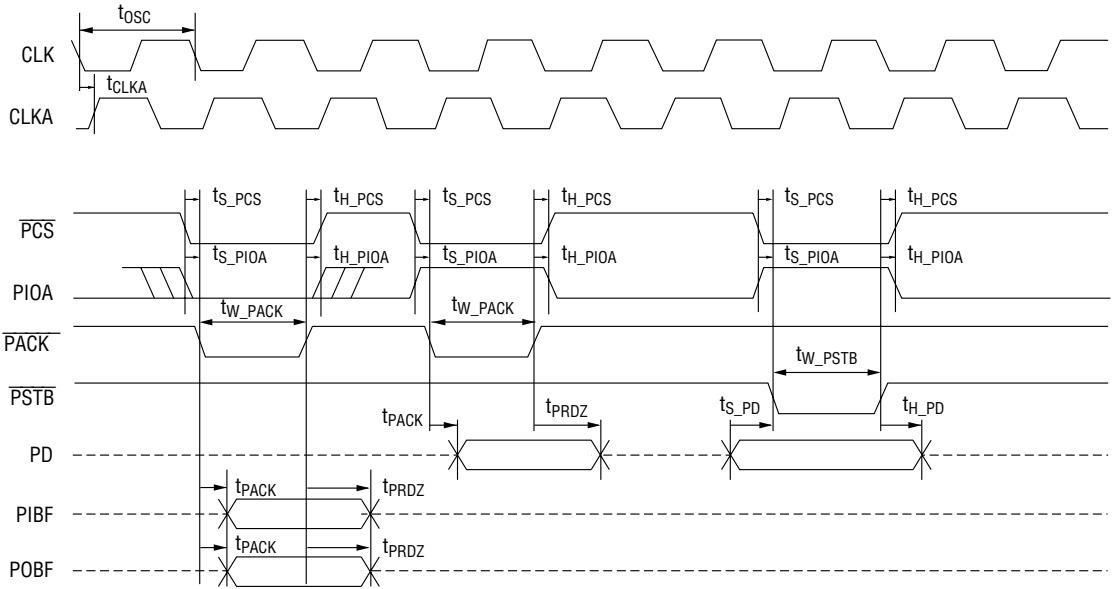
$t_{OSC}$

CLK

$t_{CLKA}$

CLKA

$t_{S\_PCS}$ $t_{H\_PCS}$ $t_{S\_PCS}$ $t_{H\_PCS}$ $t_{S\_PCS}$ $t_{H\_PCS}$

$\overline{PCS}$

$t_{S\_PIOA}$ $t_{H\_PIOA}$ $t_{S\_PIOA}$ $t_{H\_PIOA}$ $t_{S\_PIOA}$ $t_{H\_PIOA}$

PIOA

$t_{W\_PACK}$ $t_{W\_PACK}$

$\overline{PACK}$

$t_{W\_PSTB}$

$\overline{PSTB}$

$t_{PACK}$ $t_{PRDZ}$ $t_{S\_PD}$ $t_{H\_PD}$

PD

$t_{PACK}$ $t_{PRDZ}$

PIBF

$t_{PACK}$ $t_{PRDZ}$

POBF